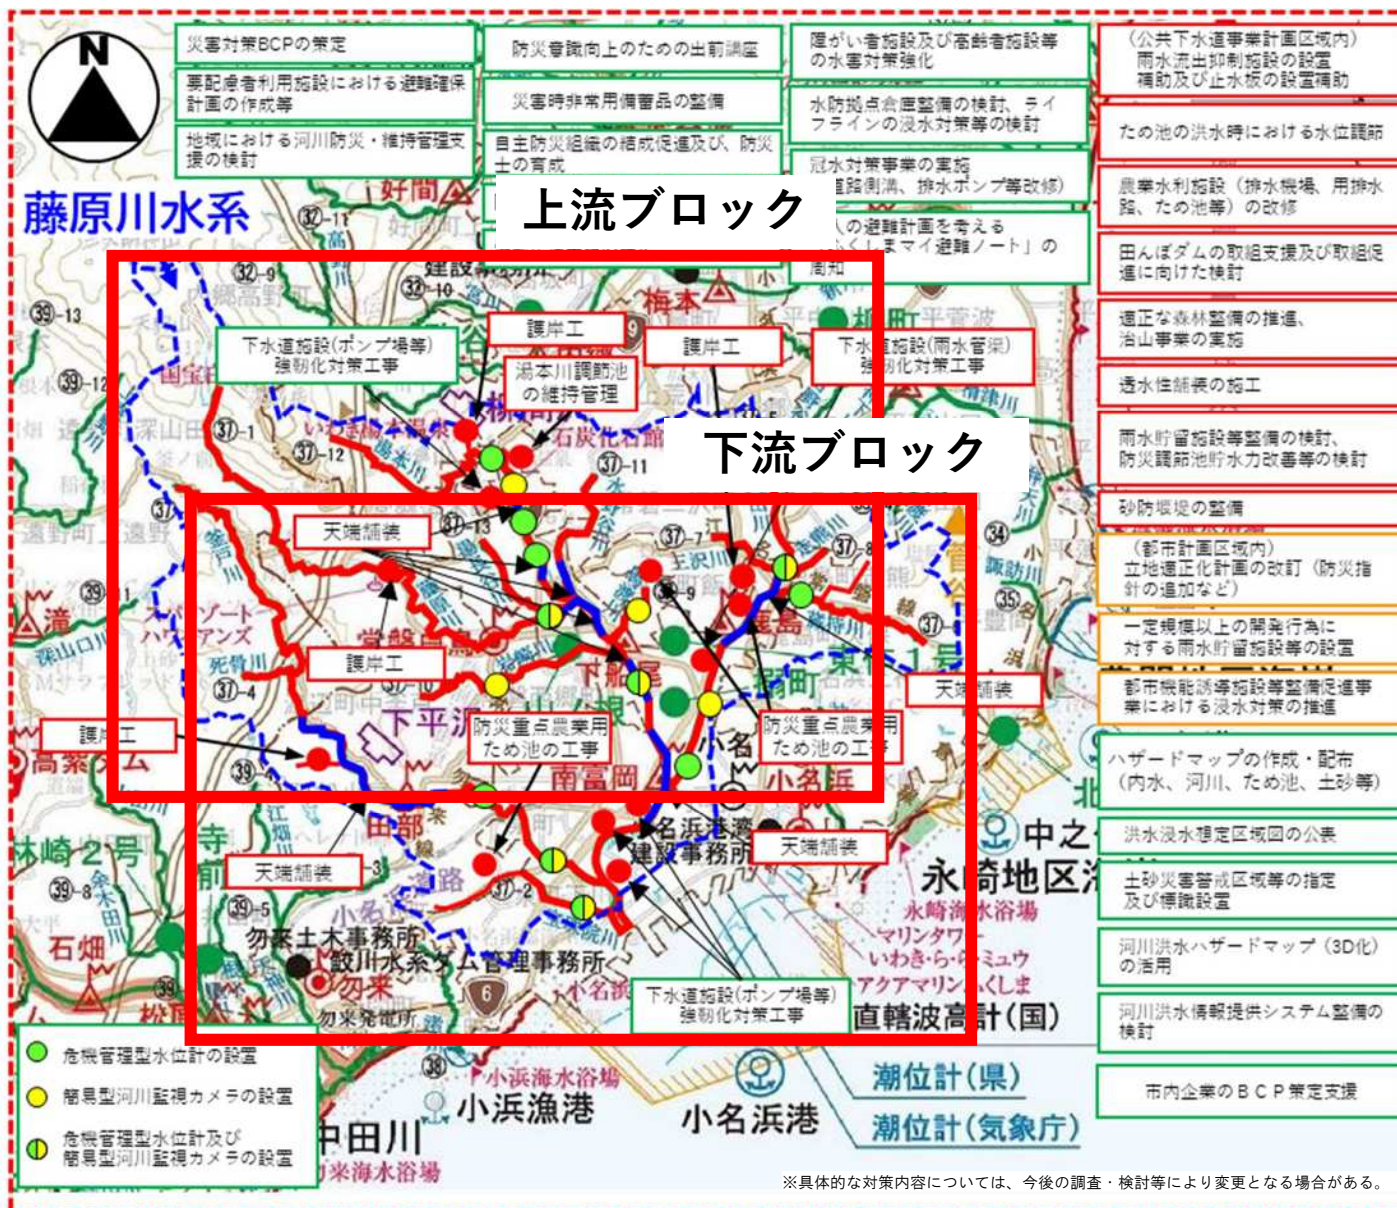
N

災害対策BCPの策定

要配慮者利用施設における避難確保計画の作成等

地域における河川防災・維持管理支援の検討

防災意識向上のための出前講座

災害時非常用備蓄品の整備

自主防災組織の結成促進及び、防災士の育成

障がい者施設及び高齢者施設等の水害対策強化

水防拠点倉庫整備の検討、ライフラインの浸水対策等の検討

冠水対策事業の実施（道路側溝、排水ポンプ等改修）

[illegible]の避難計画を考える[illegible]くしまマイ避難ノート」の周知

（公共下水道事業計画区域内）雨水流出抑制施設の設置補助及び止水板の設置補助

ため池の洪水時における水位調節

農業水利施設（排水機場、用排水路、ため池等）の改修

田んぼダムの取組支援及び取組促進に向けた検討

適正な森林整備の推進、治山事業の実施

透水性舗装の施工

雨水貯留施設等整備の検討、防災調節池貯水力改善等の検討

砂防堰堤の整備

（都市計画区域内）立地適正化計画の改訂（防災指針の追加など）

一定規模以上の開発行為に対する雨水貯留施設等の設置

都市機能誘導施設等整備促進事業における浸水対策の推進

ハザードマップの作成・配布（内水、河川、ため池、土砂等）

洪水浸水想定区域図の公表

土砂災害警戒区域等の指定及び標識設置

河川洪水ハザードマップ（3D化）の活用

河川洪水情報提供システム整備の検討

市内企業のＢＣＰ策定支援

藤原川水系

上流ブロック

下流ブロック

下水道施設(ポンプ場等)強靭化対策工事

護岸工

湯本川調節池の維持管理

護岸工

下水道施設(雨水管渠)強靭化対策工事

天端舗装

護岸工

護岸工

防災重点農業用ため池の工事

防災重点農業用ため池の工事

天端舗装

天端舗装

天端舗装

下水道施設(ポンプ場等)強靭化対策工事

好間　梅本　石炭化石館　湯本川　下平沢　南富岡　小名浜　下船尾　田部　小名浜港湾建設事務所　勿来土木事務所　鮫川水系ダム管理事務所　勿来　勿来発電所　高柴ダム　石畑　林崎2号　永崎地区　永崎海水浴場　マリンタワー　いわき・ら・ら・ミュウ　アクアマリンふくしま　直轄波高計(国)　潮位計(県)　潮位計(気象庁)　小浜海水浴場　小浜漁港　小名浜港　中之作　中田川　勿来海水浴場　スパリゾートハワイアンズ　死骨川　深山田　遠野町　国宝白水阿弥陀堂　常磐　江畑川　藤原川

32-11　32-9　32-10　39-13　39-12　37-1　37-12　37-11　37-13　37-7　37-9　37-8　37-4　37-2　39-1　39-3　39-8　39-5　34　35　37-3　38　39　6

危機管理型水位計の設置

簡易型河川監視カメラの設置

危機管理型水位計及び簡易型河川監視カメラの設置

※具体的な対策内容については、今後の調査・検討等により変更となる場合がある。